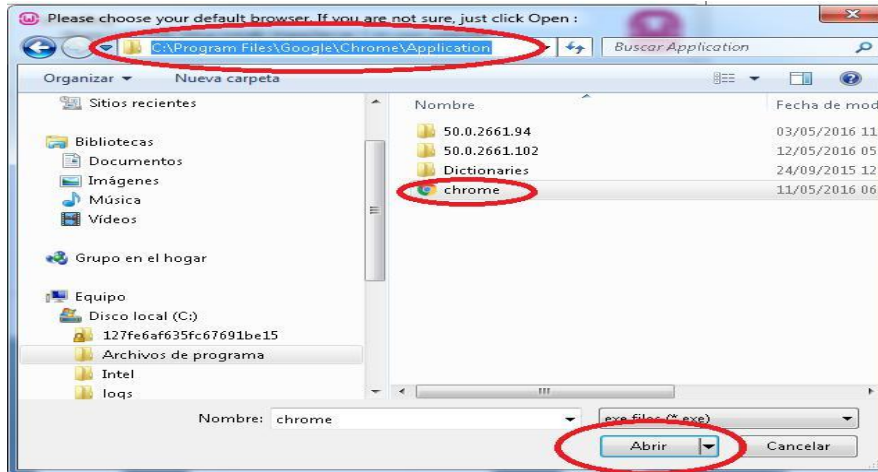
Please choose your default browser. If you are not sure, just click Open :

C:\Program Files\Google\Chrome\Application

Buscar Application

Organizar ▾ Nueva carpeta

Sitios recientes

Bibliotecas
Documentos
Imágenes
Música
Vídeos

Grupo en el hogar

Equipo
Disco local (C:)
127fe6af635fc67691be15
Archivos de programa
Intel
logs

| Nombre | Fecha de mod |
|---|---|
| 50.0.2661.94 | 03/05/2016 11 |
| 50.0.2661.102 | 12/05/2016 05 |
| Dictionaries | 24/09/2015 12 |
| chrome | 11/05/2016 06 |

Nombre: chrome

exe files (*.exe)

Abrir

Cancelar